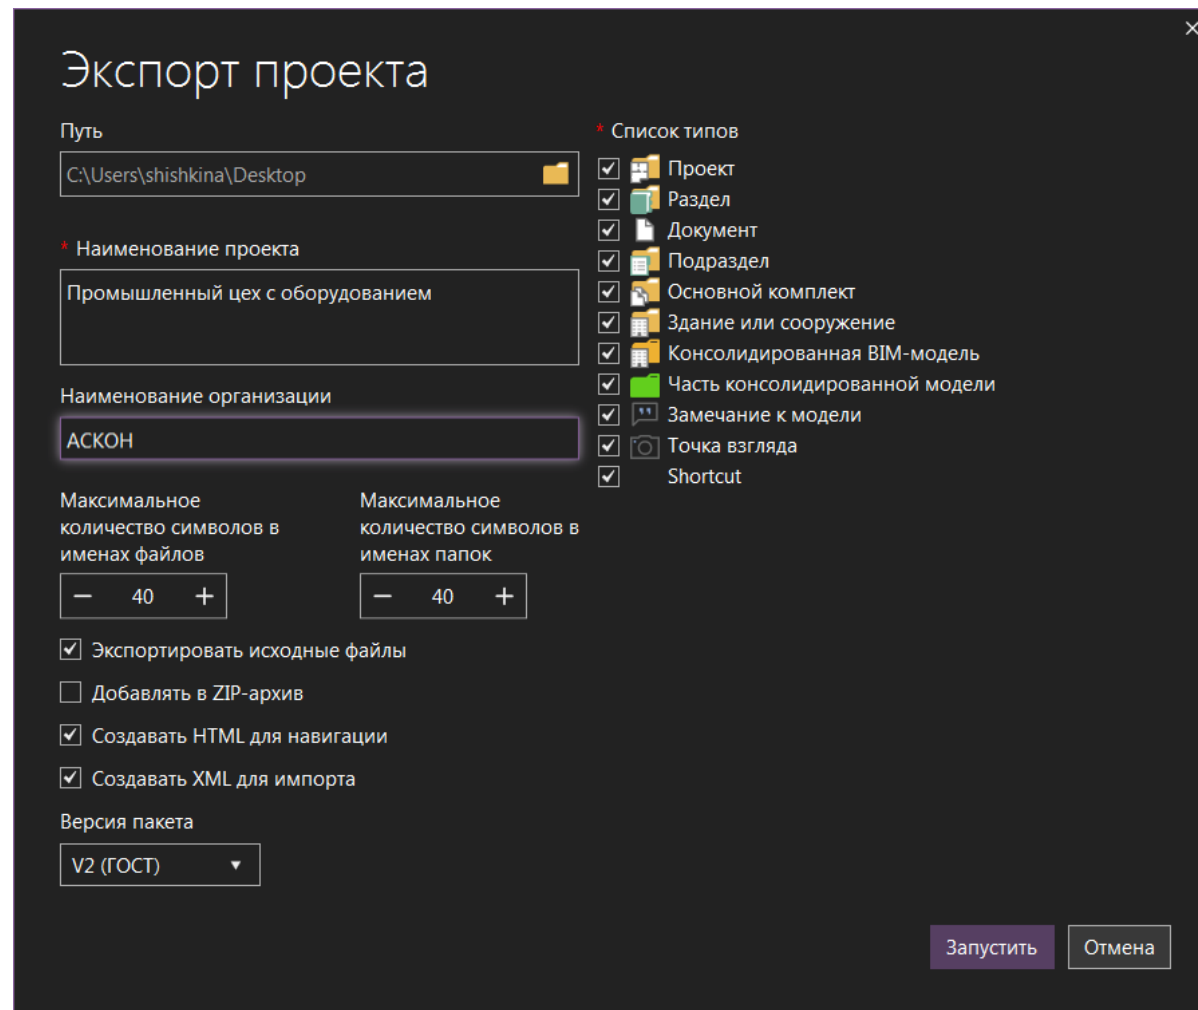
Экспорт проекта

×

Путь

C:\Users\shishkina\Desktop

* Наименование проекта

Промышленный цех с оборудованием

Наименование организации

АСКОН

Максимальное количество символов в именах файлов

− 40 +

Максимальное количество символов в именах папок

− 40 +

Экспортировать исходные файлы

Добавлять в ZIP-архив

Создавать HTML для навигации

Создавать XML для импорта

Версия пакета

V2 (ГОСТ) ▼

* Список типов

Проект

Раздел

Документ

Подраздел

Основной комплект

Здание или сооружение

Консолидированная BIM-модель

Часть консолидированной модели

Замечание к модели

Точка взгляда

Shortcut

Запустить

Отмена